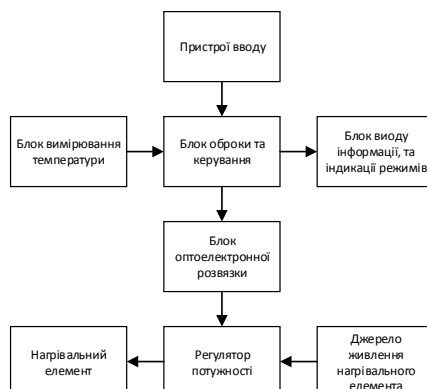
Пристрої вводу

Блок вимірювання температури

Блок оброки та керування

Блок виоду інформації, та індикації режимів

Блок оптоелектронної розвязки

Нагрівальний елемент

Регулятор потужності

Джерело живлення нагрівального елемента